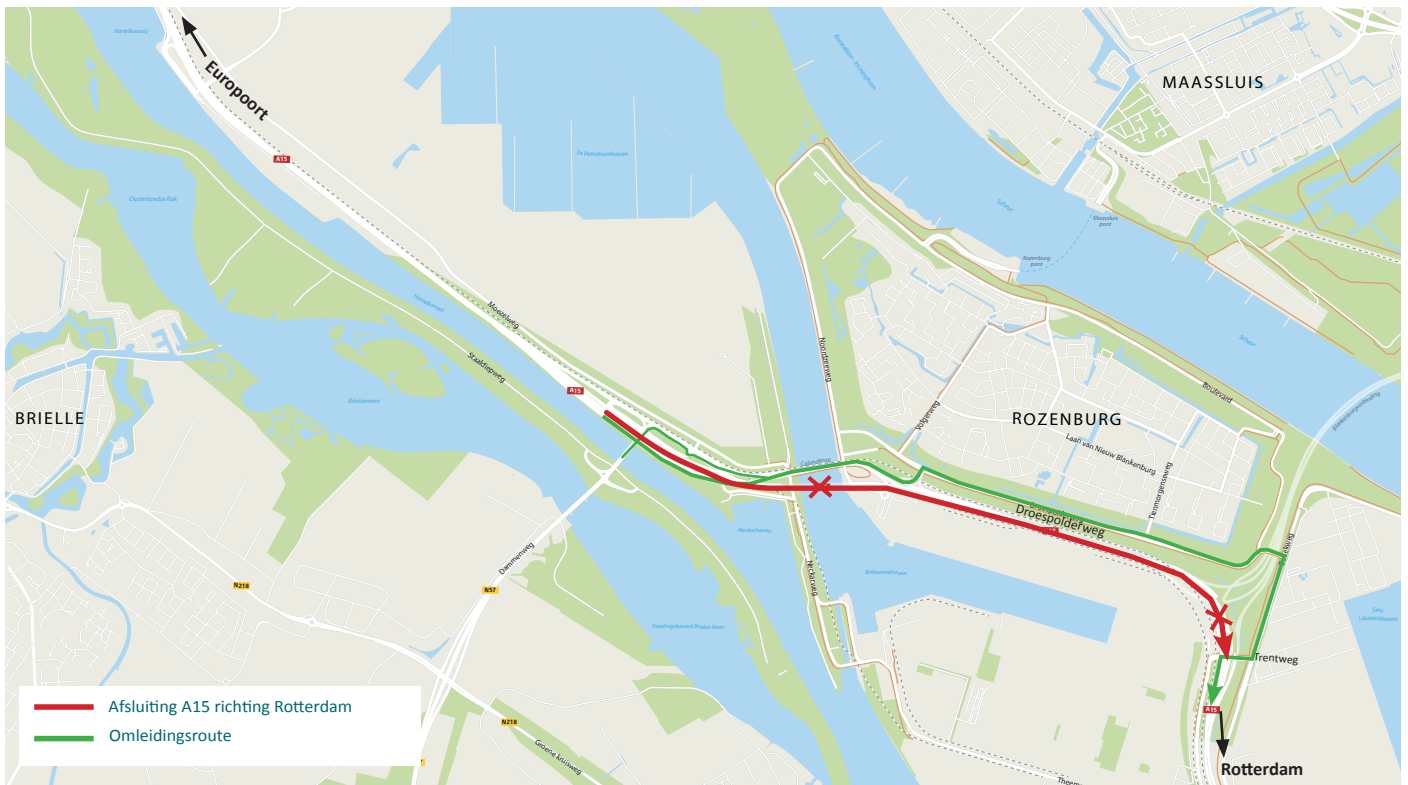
Europoort

A15

MAASSLUIS

BRIELLE

ROZENBURG

Moezelweg

Staalduinweg

Noordzeeweg

Volgerweg

Laan van Nieuw Blankenburg

Droespolderweg

Boulevard

Dammeweg

N218

N57

N218

Groene Kruisweg

Trentweg

A15

A15

Rotterdam

Afsluiting A15 richting Rotterdam

Omleidingsroute